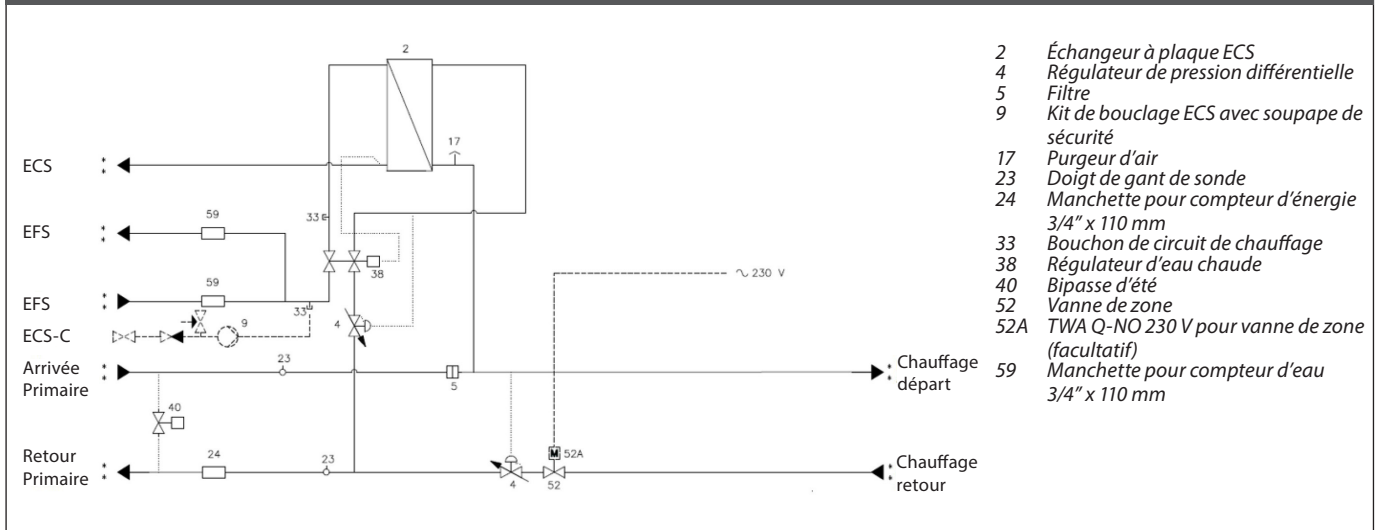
2
ECS
EFS
59
33
38
EFS
59
33
ECS-C
9
4
17
~ 230 V
Arrivée Primaire
23
5
Chauffage départ
40
Retour Primaire
24
23
4
M 52A
52
Chauffage retour

2 Échangeur à plaque ECS
4 Régulateur de pression différentielle
5 Filtre
9 Kit de bouclage ECS avec soupape de sécurité
17 Purgeur d'air
23 Doigt de gant de sonde
24 Manchette pour compteur d'énergie 3/4" x 110 mm
33 Bouchon de circuit de chauffage
38 Régulateur d'eau chaude
40 Bipasse d'été
52 Vanne de zone
52A TWA Q-NO 230 V pour vanne de zone (facultatif)
59 Manchette pour compteur d'eau 3/4" x 110 mm